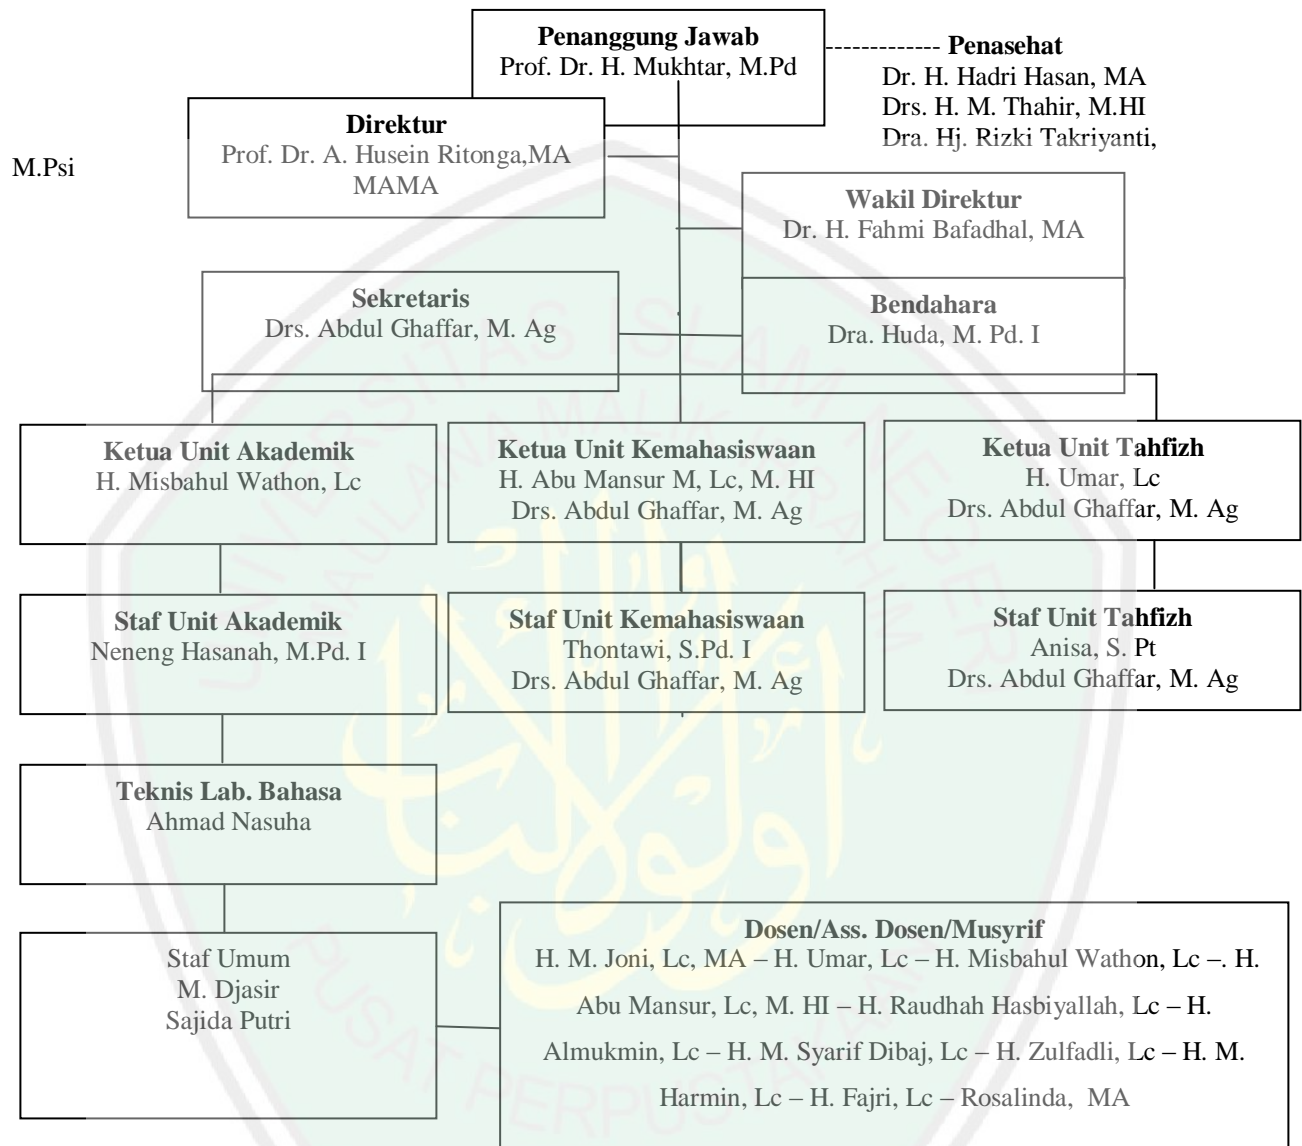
Penanggung Jawab
Prof. Dr. H. Mukhtar, M.Pd

------------- Penasehat
Dr. H. Hadri Hasan, MA
Drs. H. M. Thahir, M.HI
Dra. Hj. Rizki Takriyanti,

M.Psi

Direktur
Prof. Dr. A. Husein Ritonga,MA
MAMA

Wakil Direktur
Dr. H. Fahmi Bafadhal, MA

Sekretaris
Drs. Abdul Ghaffar, M. Ag

Bendahara
Dra. Huda, M. Pd. I

Ketua Unit Akademik
H. Misbahul Wathon, Lc

Ketua Unit Kemahasiswaan
H. Abu Mansur M, Lc, M. HI
Drs. Abdul Ghaffar, M. Ag

Ketua Unit Tahfizh
H. Umar, Lc
Drs. Abdul Ghaffar, M. Ag

Staf Unit Akademik
Neneng Hasanah, M.Pd. I

Staf Unit Kemahasiswaan
Thontawi, S.Pd. I
Drs. Abdul Ghaffar, M. Ag

Staf Unit Tahfizh
Anisa, S. Pt
Drs. Abdul Ghaffar, M. Ag

Teknis Lab. Bahasa
Ahmad Nasuha

Staf Umum
M. Djasir
Sajida Putri

Dosen/Ass. Dosen/Musyrif
H. M. Joni, Lc, MA – H. Umar, Lc – H. Misbahul Wathon, Lc –. H. Abu Mansur, Lc, M. HI – H. Raudhah Hasbiyallah, Lc – H. Almukmin, Lc – H. M. Syarif Dibaj, Lc – H. Zulfadli, Lc – H. M. Harmin, Lc – H. Fajri, Lc – Rosalinda, MA